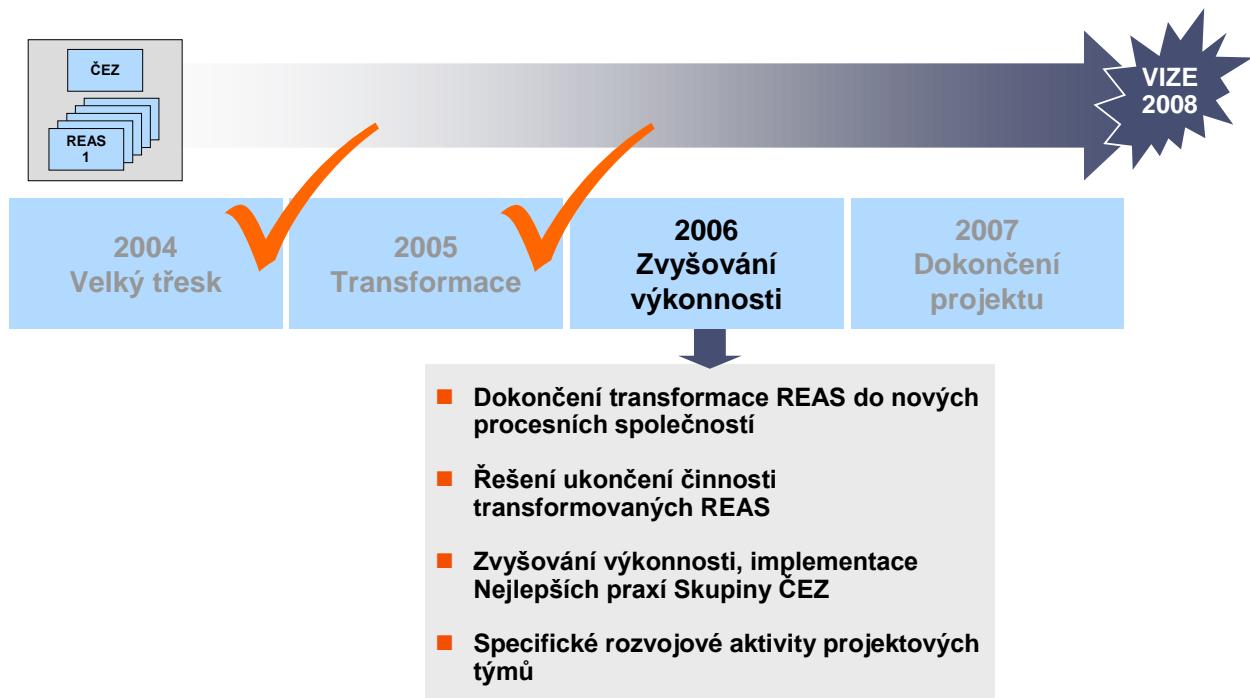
ČEZ

REAS
1

VIZE
2008

2004
Velký třesk

2005
Transformace

2006
Zvyšování výkonnosti

2007
Dokončení projektu

Dokončení transformace REAS do nových procesních společností

Řešení ukončení činnosti transformovaných REAS

Zvyšování výkonnosti, implementace Nejlepších praxí Skupiny ČEZ

Specifické rozvojové aktivity projektových týmů